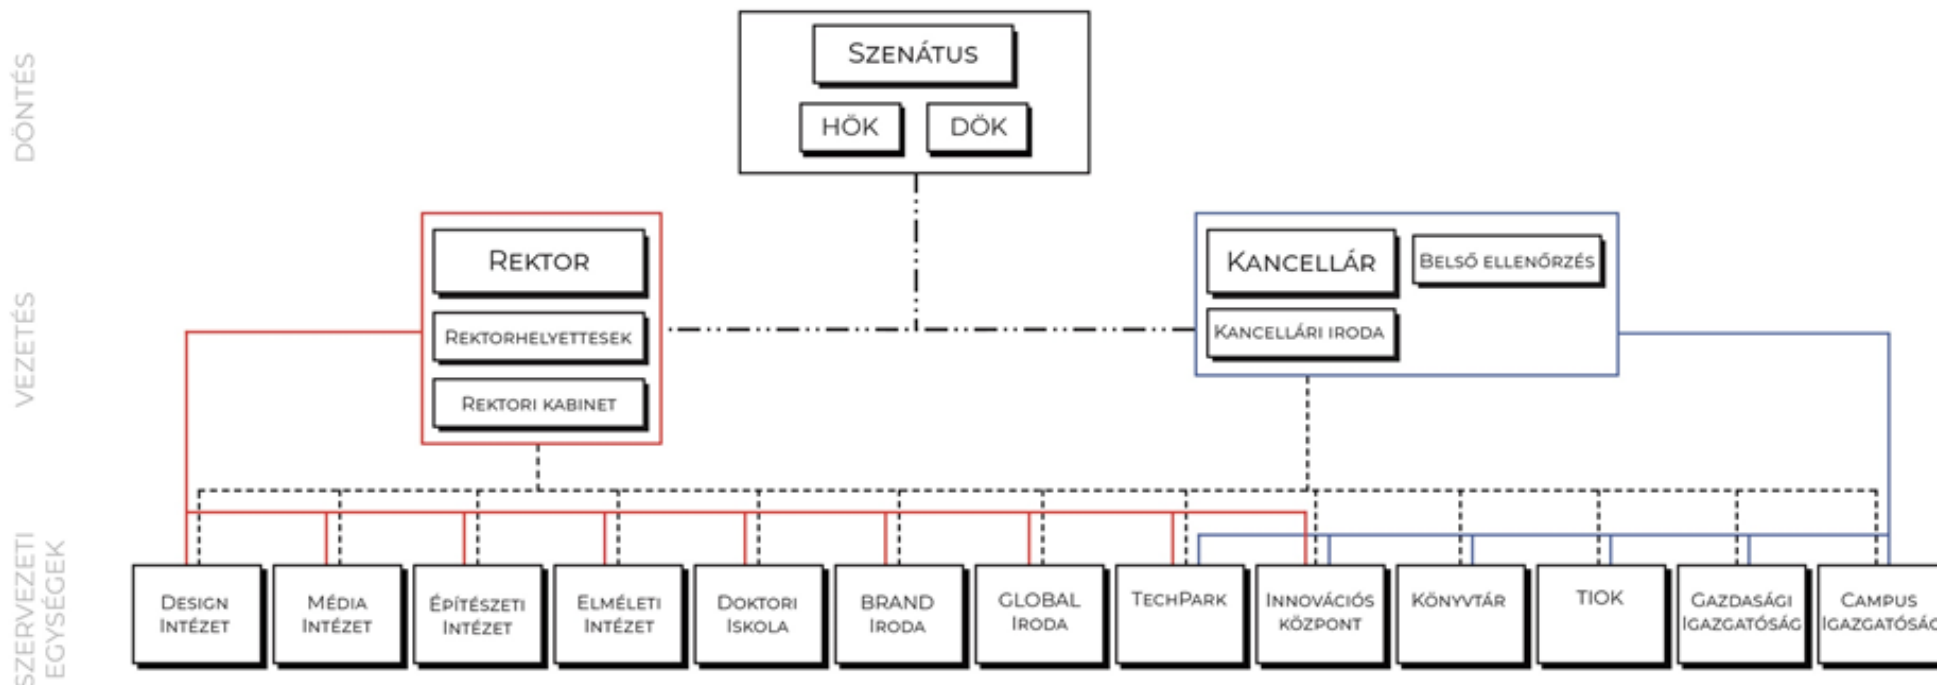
DÖNTÉS

VEZETÉS

SZERVEZETI EGYSÉGEK

SZENÁTUS

HÖK

DÖK

REKTOR

REKTORHELYETTESEK

REKTORI KABINET

KANCELLÁR

BELSŐ ELLENŐRZÉS

KANCELLÁRI IRODA

DESIGN INTÉZET

MÉDIA INTÉZET

ÉPÍTÉSZETI INTÉZET

ELMÉLETI INTÉZET

DOKTORI ISKOLA

BRAND IRODA

GLOBAL IRODA

TECHPARK

INNOVÁCIÓS KÖZPONT

KÖNYVTÁR

TIOK

GAZDASÁGI IGAZGATÓSÁG

CAMPUS IGAZGATÓSÁ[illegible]